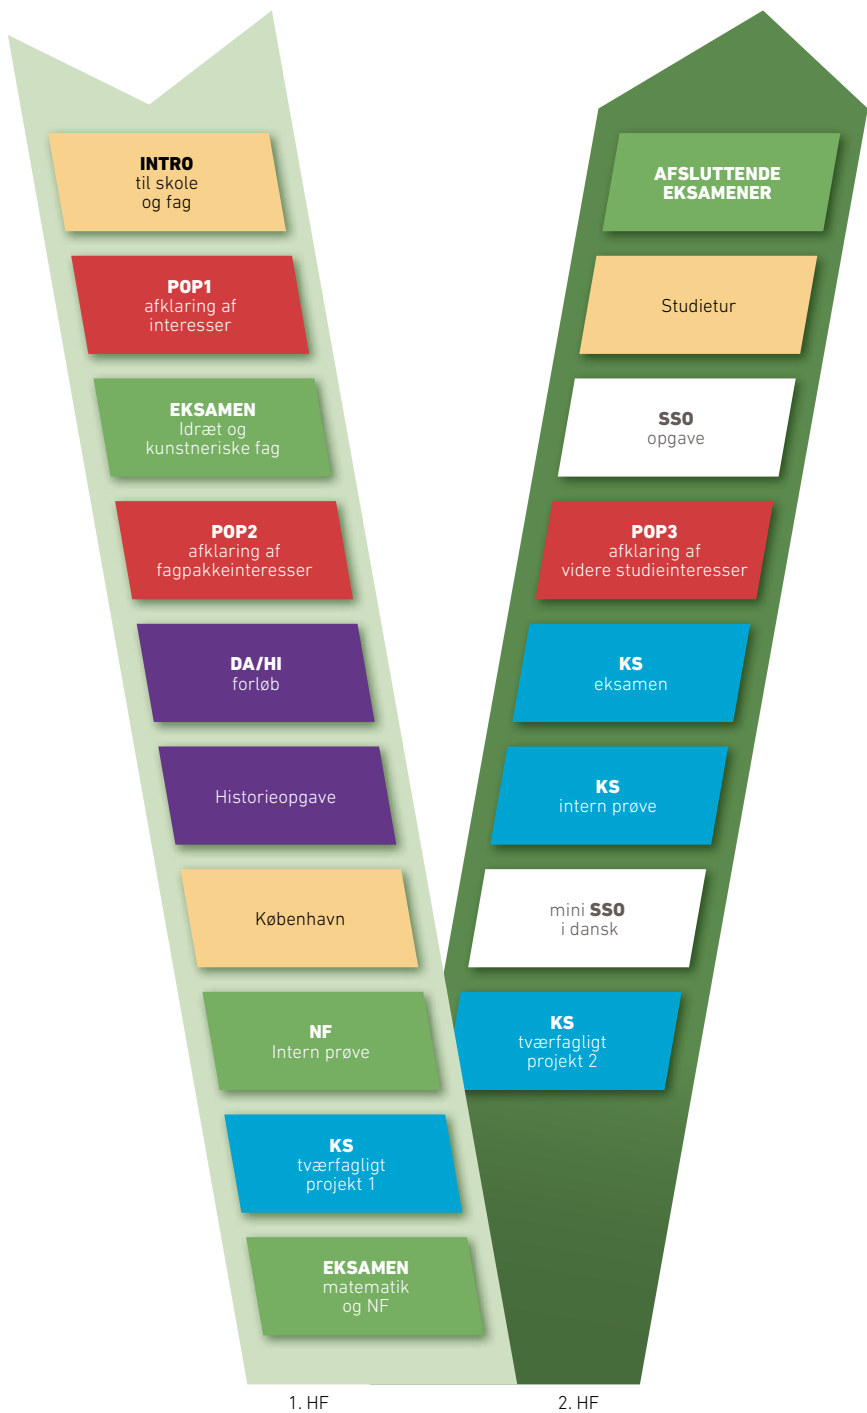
INTRO
til skole
og fag

POP1
afklaring af
interesser

EKSAMEN
Idræt og
kunstneriske fag

POP2
afklaring af
fagpakkeinteresser

DA/HI
forløb

Historieopgave

København

NF
Intern prøve

KS
tværfagligt
projekt 1

EKSAMEN
matematik
og NF

1. HF

AFSLUTTENDE
EKSAMENER

Studietur

SSO
opgave

POP3
afklaring af
videre studieinteresser

KS
eksamen

KS
intern prøve

mini SSO
i dansk

KS
tværfagligt
projekt 2

2. HF